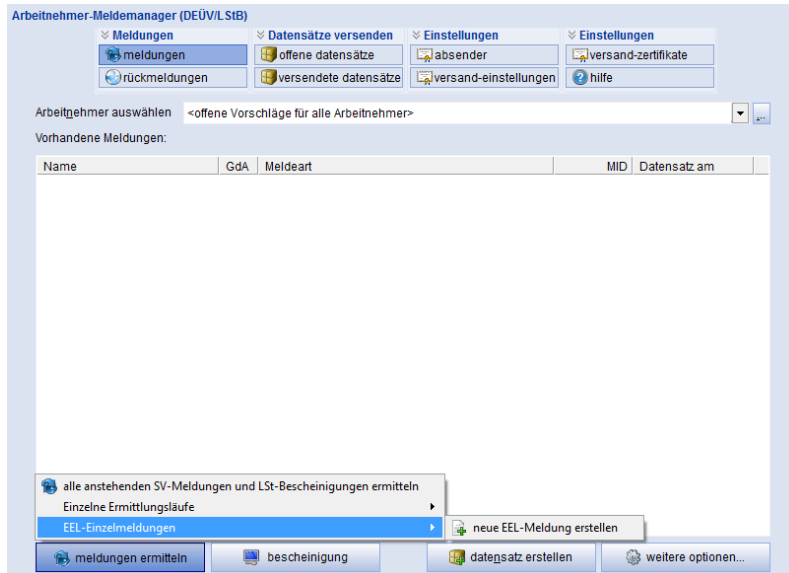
Arbeitnehmer-Meldemanager (DEÜV/LStB)

Meldungen
meldungen
rückmeldungen

Datensätze versenden
offene datensätze
versendete datensätze

Einstellungen
absender
versand-einstellungen

Einstellungen
versand-zertifikate
hilfe

Arbeitnehmer auswählen <offene Vorschläge für alle Arbeitnehmer>

Vorhandene Meldungen:

| Name | GdA | Meldeart | MID | Datensatz am |
|---|---|---|---|---|

alle anstehenden SV-Meldungen und LSt-Bescheinigungen ermitteln
Einzelne Ermittlungsläufe
EEL-Einzelmeldungen
neue EEL-Meldung erstellen

meldungen ermitteln
bescheinigung
datensatz erstellen
weitere optionen...